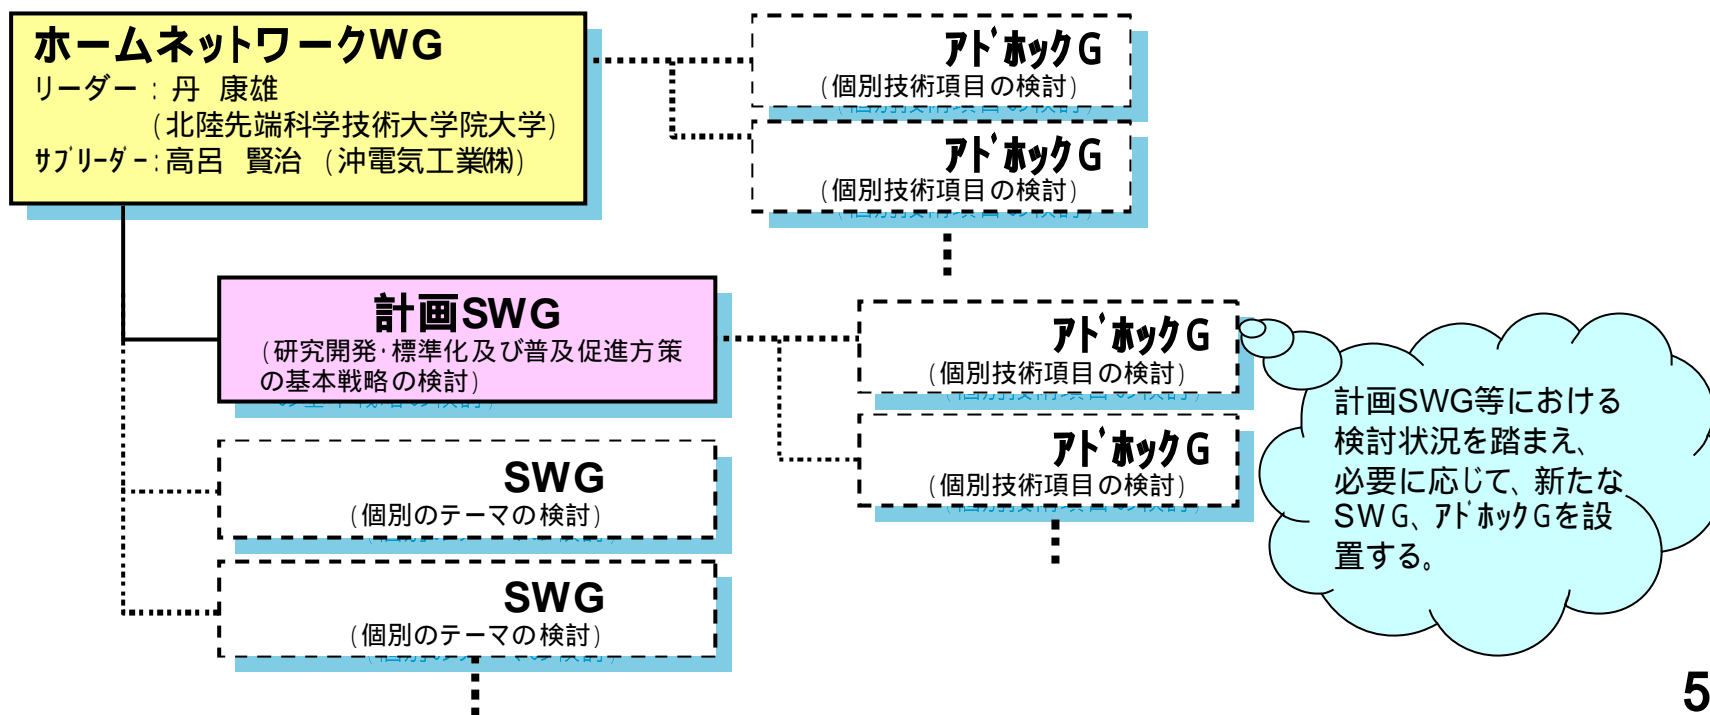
ホームネットワークWG
リーダー：丹 康雄
（北陸先端科学技術大学院大学）
ｻﾌﾞﾘｰﾀﾞｰ：高呂 賢治 （沖電気工業㈱）

ｱﾄﾞﾎｯｸG
（個別技術項目の検討）

ｱﾄﾞﾎｯｸG
（個別技術項目の検討）

計画SWG
（研究開発·標準化及び普及促進方策の基本戦略の検討）

ｱﾄﾞﾎｯｸG
（個別技術項目の検討）

ｱﾄﾞﾎｯｸG
（個別技術項目の検討）

計画SWG等における検討状況を踏まえ、必要に応じて、新たなSWG、ｱﾄﾞﾎｯｸGを設置する。

SWG
（個別のテーマの検討）

SWG
（個別のテーマの検討）

5